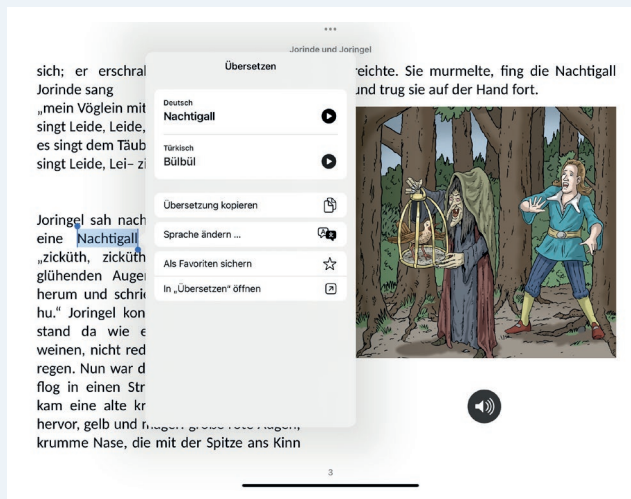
•••

Jorinde und Joringel

sich; er erschral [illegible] reichte. Sie murmelte, fing die Nachtigall Jorinde sang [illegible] und trug sie auf der Hand fort.
„mein Vöglein mit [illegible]
singt Leide, Leide, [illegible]
es singt dem Täub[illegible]
singt Leide, Lei– zi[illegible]

Joringel sah nach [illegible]
eine Nachtigall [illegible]
„zicküth, zicküth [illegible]
glühenden Augen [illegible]
herum und schrie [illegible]
hu.“ Joringel kon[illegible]
stand da wie e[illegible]
weinen, nicht red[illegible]
regen. Nun war d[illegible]
flog in einen Str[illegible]
kam eine alte kr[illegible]
hervor, gelb und mager, große rote Augen,
krumme Nase, die mit der Spitze ans Kinn

Übersetzen

Deutsch
Nachtigall

Türkisch
Bülbül

Übersetzung kopieren

Sprache ändern ...

Als Favoriten sichern

In „Übersetzen“ öffnen

3